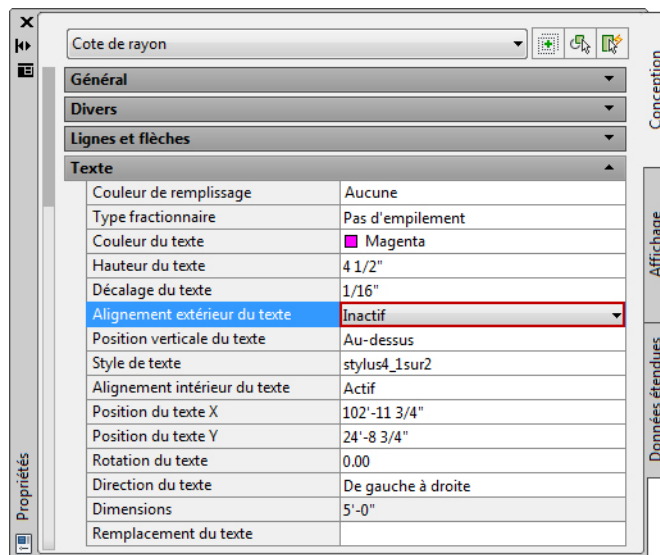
Cote de rayon

Général

Divers

Lignes et flèches

Texte

| | |
|---|---|
| Couleur de remplissage | Aucune |
| Type fractionnaire | Pas d'empilement |
| Couleur du texte | Magenta |
| Hauteur du texte | 4 1/2" |
| Décalage du texte | 1/16" |
| Alignement extérieur du texte | Inactif |
| Position verticale du texte | Au-dessus |
| Style de texte | stylus4_1sur2 |
| Alignement intérieur du texte | Actif |
| Position du texte X | 102'-11 3/4" |
| Position du texte Y | 24'-8 3/4" |
| Rotation du texte | 0.00 |
| Direction du texte | De gauche à droite |
| Dimensions | 5'-0" |
| Remplacement du texte | |

Propriétés

Conception

Affichage

Données étendues